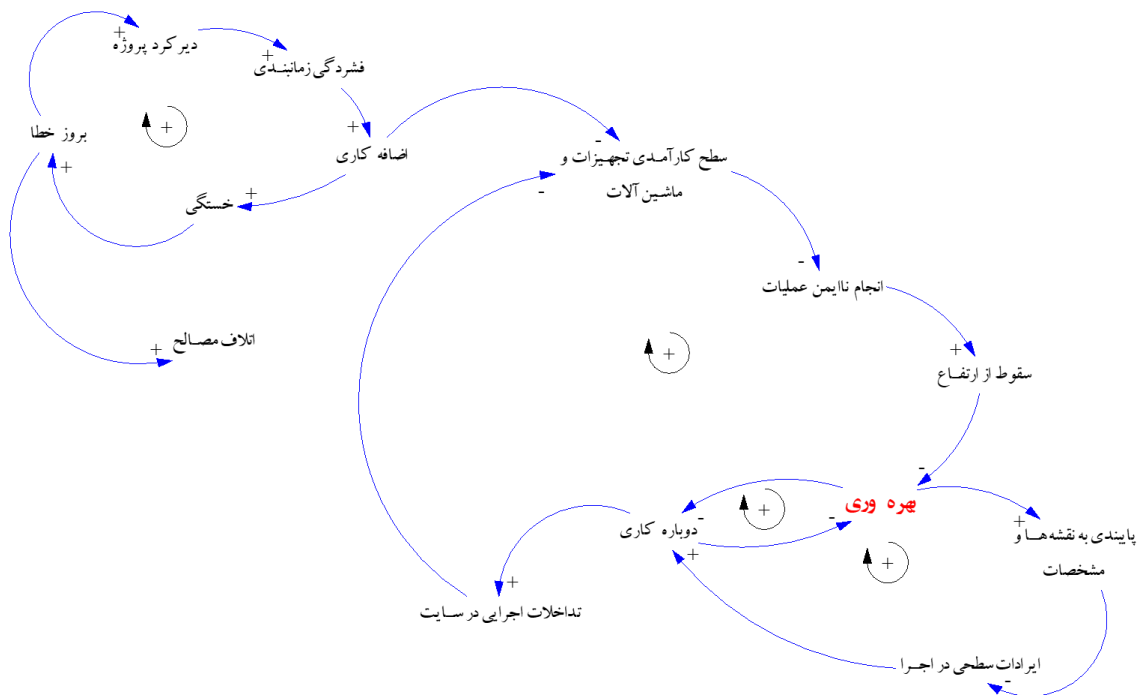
دیر کرد پروژه
+
فشردگی زمانبندی
+
بروز خطا
+
+
اضافه کاری
+
خستگی
+
اتلاف مصالح
+
سطح کارآمدی تجهیزات و ماشین آلات
-
-
انجام ناایمن عملیات
-
سقوط از ارتفاع
+
+
بهره وری
-
دوباره کاری
-
-
+
+
+
پایبندی به نقشه ها و مشخصات
+
+
تداخلات اجرایی در سایت
+
ایرادات سطحی در اجرا
-